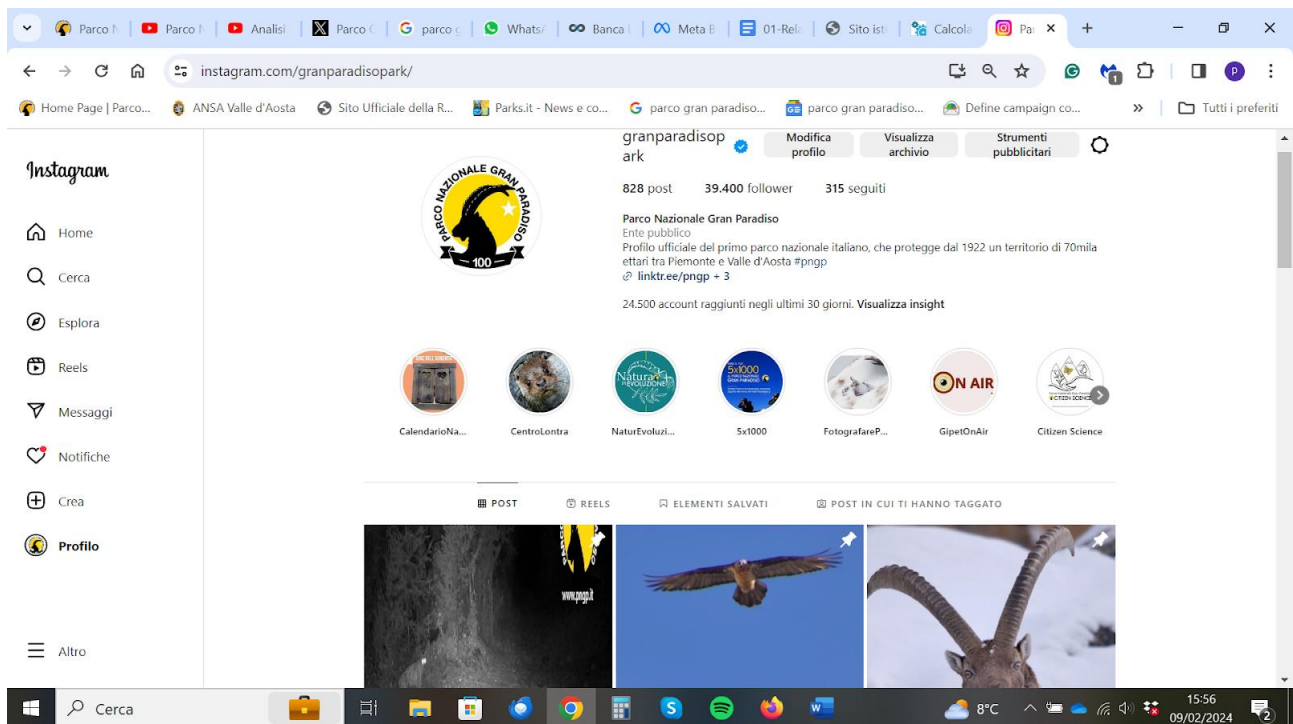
Parco N | Parco N | Analisi | Parco C | parco g | Whats | Banca | Meta B | 01-Rela | Sito ist | Calcola | Pa ×

instagram.com/granparadisopark/

Home Page | Parco... ANSA Valle d'Aosta Sito Ufficiale della R... Parks.it - News e co... parco gran paradiso... parco gran paradiso... Define campaign co... » Tutti i preferiti

Instagram

Home

Cerca

Esplora

Reels

Messaggi

Notifiche

Crea

Profilo

Altro

PARCO NAZIONALE GRAN PARADISO 100

granparadisopark Modifica profilo Visualizza archivio Strumenti pubblicitari

828 post 39.400 follower 315 seguiti

Parco Nazionale Gran Paradiso
Ente pubblico
Profilo ufficiale del primo parco nazionale italiano, che protegge dal 1922 un territorio di 70mila ettari tra Piemonte e Valle d'Aosta #pngp
linktr.ee/pngp + 3

24.500 account raggiunti negli ultimi 30 giorni. Visualizza insight

CalendarioNa... CentroLontra NaturEvoluzi... 5x1000 FotografareP... GipetOnAir Citizen Science

Natura in EVOLUZIONE 5x1000 ON AIR CITIZEN SCIENCE

POST REELS ELEMENTI SALVATI POST IN CUI TI HANNO TAGGATO

www.pngp.it

Cerca

8°C 15:56 09/02/2024 2